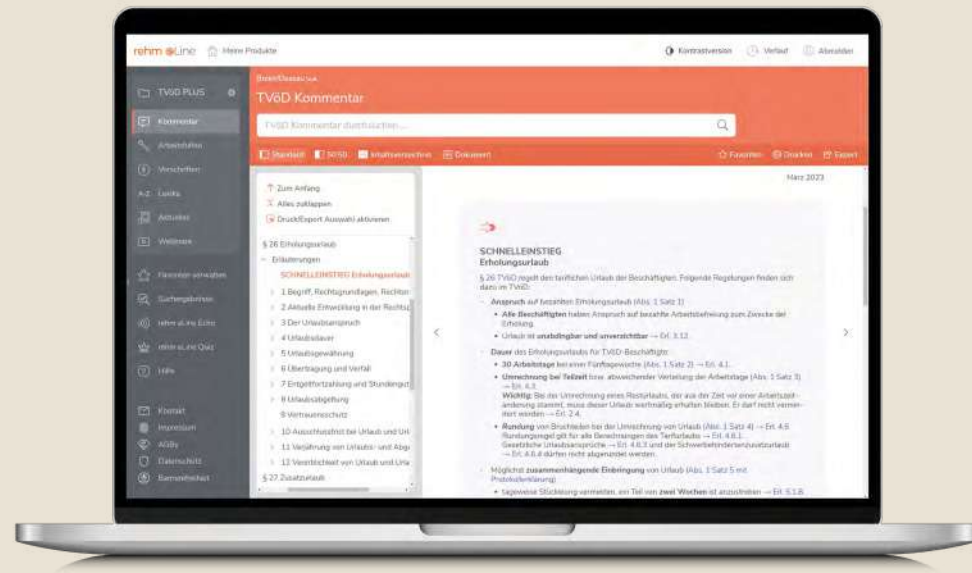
rehm eLine Meine Produkte

Kontrastversion Verlauf Abmelden

TVöD PLUS

Kommentar
Arbeitshilfen
Vorschriften
A-Z Lexika
Aktuelles
Webinare
Favoriten verwalten
Suchergebnisse
rehm eLine Echo
rehm eLine Quiz
Hilfe
Kontakt
Impressum
AGBs
Datenschutz
Barrierefreiheit

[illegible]

TVöD Kommentar

TVöD Kommentar durchsuchen...

Standard TVöD Inhaltsverzeichnis Dokument

Favoriten Drucken Export

Zum Anfang
Alles zuklappen
Druck/Export Auswahl aktivieren

§ 26 Erholungsurlaub
Erläuterungen
SCHNELLEINSTIEG Erholungsurlaub
1 Begriff, Rechtsgrundlagen, Rechtsn
2 Aktuelle Entwicklung in der Rechtsp
3 Der Urlaubsanspruch
4 Urlaubsdauer
5 Urlaubsgewährung
6 Übertragung und Verfall
7 Entgeltfortzahlung und Stundengut
8 Urlaubsabgeltung
9 Vertrauensschutz
10 Ausschlussfrist bei Urlaub und Url
11 Verjährung von Urlaubs- und Abge
12 Verzichtbarkeit von Urlaub und Urla
§ 27 Zusatzurlaub

März 2023

SCHNELLEINSTIEG
Erholungsurlaub

§ 26 TVöD regelt den tariflichen Urlaub der Beschäftigten. Folgende Regelungen finden sich dazu im TVöD:

Anspruch auf bezahlten Erholungsurlaub (Abs. 1 Satz 1)
• Alle Beschäftigten haben Anspruch auf bezahlte Arbeitsbefreiung zum Zwecke der Erholung.
• Urlaub ist unabdingbar und unverzichtbar → Erl. 3.12.

Dauer des Erholungsurlaubs für TVöD-Beschäftigte:
• 30 Arbeitstage bei einer Fünftagewoche (Abs. 1 Satz 2) → Erl. 4.1.
• Umrechnung bei Teilzeit bzw. abweichender Verteilung der Arbeitstage (Abs. 1 Satz 3) → Erl. 4.3.
Wichtig: Bei der Umrechnung eines Resturlaubs, der aus der Zeit vor einer Arbeitszeitänderung stammt, muss dieser Urlaub wertmäßig erhalten bleiben. Er darf nicht vermindert werden → Erl. 2.4.
• Rundung von Bruchteilen bei der Umrechnung von Urlaub (Abs. 1 Satz 4) → Erl. 4.5. Rundungsregel gilt für alle Berechnungen des Tarifurlaubs → Erl. 4.6.1. Gesetzliche Urlaubsansprüche → Erl. 4.6.3 und der Schwerbehindertenzusatzurlaub → Erl. 4.6.4 dürfen nicht abgerundet werden.

Möglichst zusammenhängende Einbringung von Urlaub (Abs. 1 Satz 5 mit Protokollerklärung)
• tageweise Stückelung vermeiden, ein Teil von zwei Wochen ist anzustreben → Erl. 5.1.8.